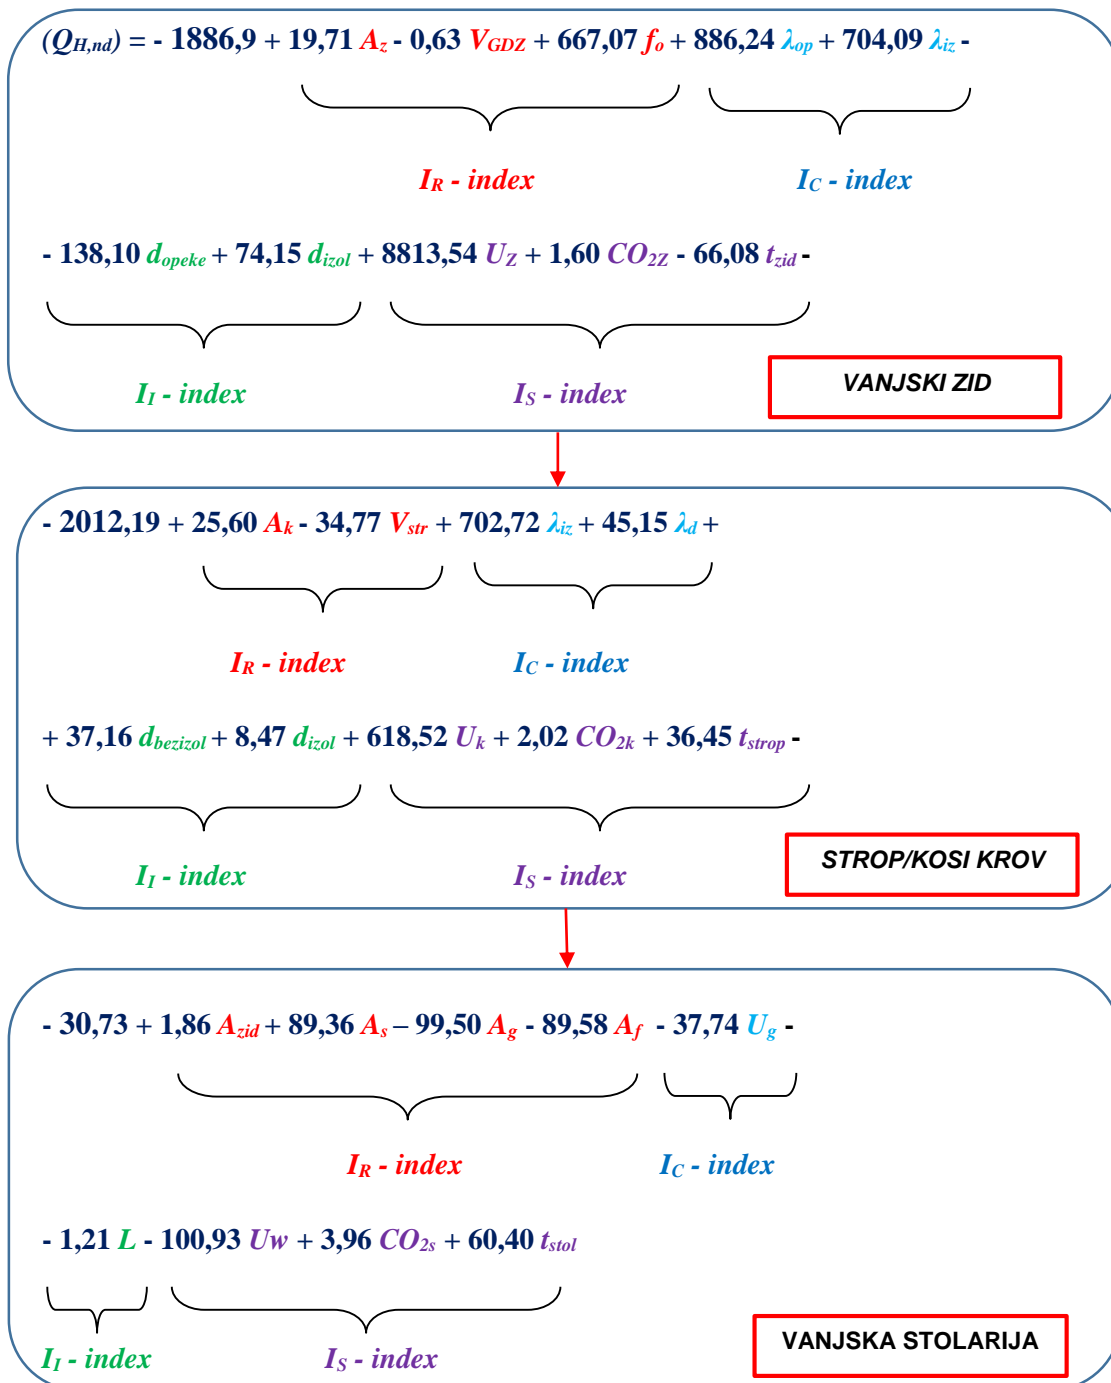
$(Q_{H,nd})$ = - 1886,9 + 19,71 $A_z$ - 0,63 $V_{GDZ}$ + 667,07 $f_o$ + 886,24 $\lambda_{op}$ + 704,09 $\lambda_{iz}$ -

$I_R$ - index

$I_C$ - index

- 138,10 $d_{opeke}$ + 74,15 $d_{izol}$ + 8813,54 $U_Z$ + 1,60 $CO_{2Z}$ - 66,08 $t_{zid}$ -

$I_I$ - index

$I_S$ - index

VANJSKI ZID

- 2012,19 + 25,60 $A_k$ - 34,77 $V_{str}$ + 702,72 $\lambda_{iz}$ + 45,15 $\lambda_d$ +

$I_R$ - index

$I_C$ - index

+ 37,16 $d_{bezizol}$ + 8,47 $d_{izol}$ + 618,52 $U_k$ + 2,02 $CO_{2k}$ + 36,45 $t_{strop}$ -

$I_I$ - index

$I_S$ - index

STROP/KOSI KROV

- 30,73 + 1,86 $A_{zid}$ + 89,36 $A_s$ – 99,50 $A_g$ - 89,58 $A_f$ - 37,74 $U_g$ -

$I_R$ - index

$I_C$ - index

- 1,21 $L$ - 100,93 $Uw$ + 3,96 $CO_{2s}$ + 60,40 $t_{stol}$

$I_I$ - index

$I_S$ - index

VANJSKA STOLARIJA